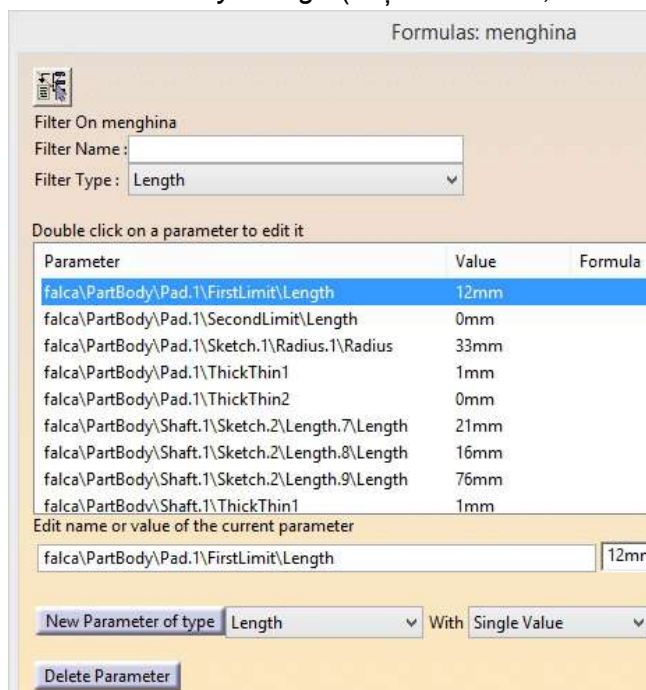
Formulas: menghina

Filter On menghina
Filter Name :
Filter Type : Length

Double click on a parameter to edit it

| Parameter | Value | Formula |
|---|---|---|
| falca\PartBody\Pad.1\FirstLimit\Length | 12mm | |
| falca\PartBody\Pad.1\SecondLimit\Length | 0mm | |
| falca\PartBody\Pad.1\Sketch.1\Radius.1\Radius | 33mm | |
| falca\PartBody\Pad.1\ThickThin1 | 1mm | |
| falca\PartBody\Pad.1\ThickThin2 | 0mm | |
| falca\PartBody\Shaft.1\Sketch.2\Length.7\Length | 21mm | |
| falca\PartBody\Shaft.1\Sketch.2\Length.8\Length | 16mm | |
| falca\PartBody\Shaft.1\Sketch.2\Length.9\Length | 76mm | |
| falca\PartBody\Shaft.1\ThickThin1 | 1mm | |

Edit name or value of the current parameter
falca\PartBody\Pad.1\FirstLimit\Length 12mr

New Parameter of type Length With Single Value

Delete Parameter